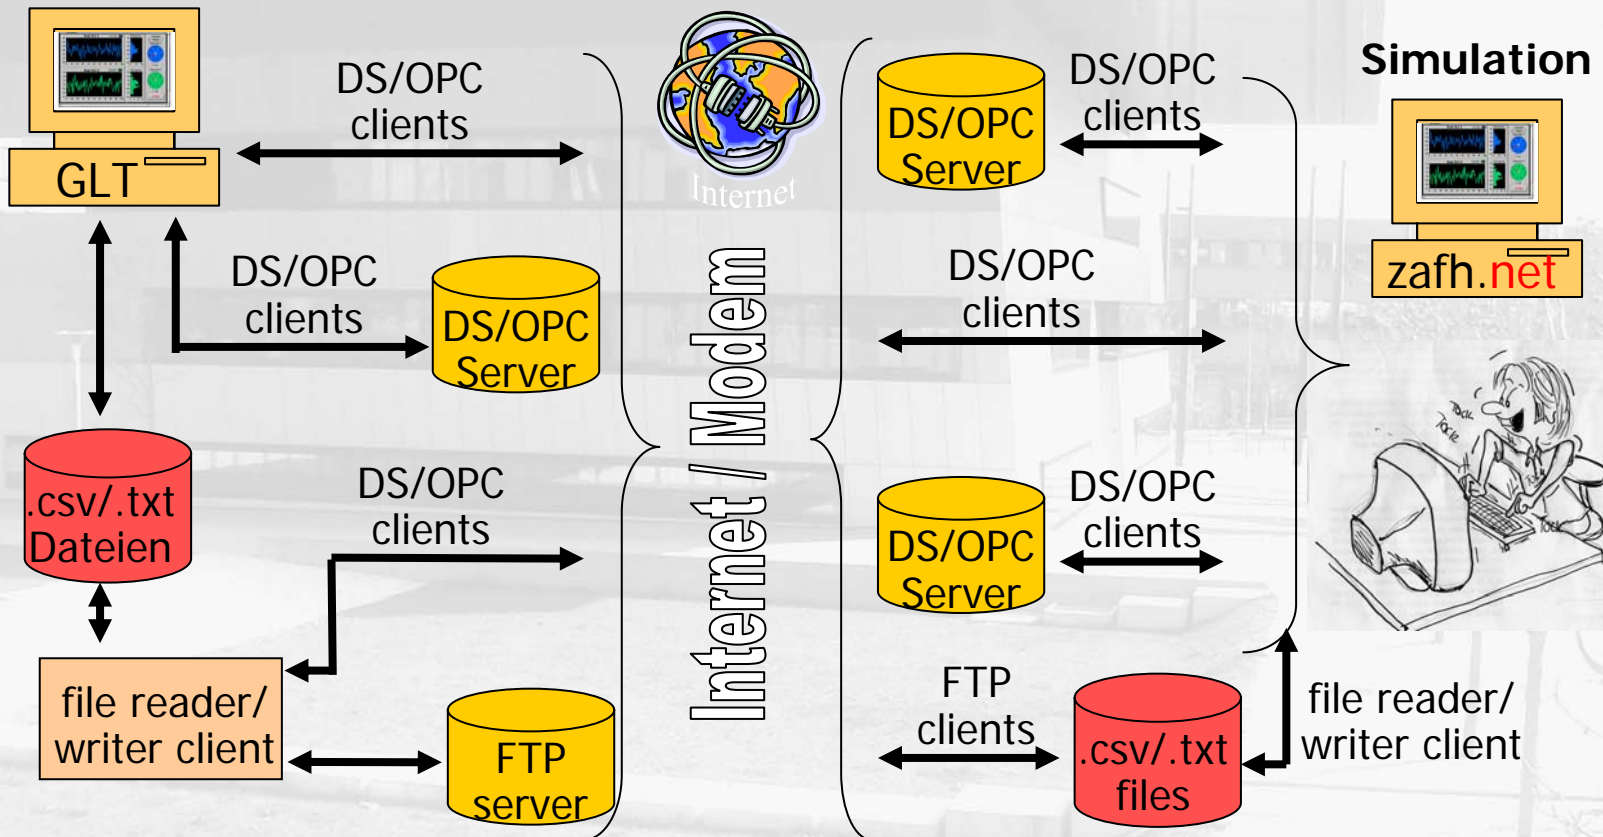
GLT

DS/OPC clients

DS/OPC clients

DS/OPC Server

.csv/.txt Dateien

DS/OPC clients

file reader/ writer client

FTP server

Internet

Internet / Modem

DS/OPC Server

DS/OPC clients

DS/OPC clients

DS/OPC Server

DS/OPC clients

FTP clients

.csv/.txt files

Simulation

zafh.net

file reader/ writer client